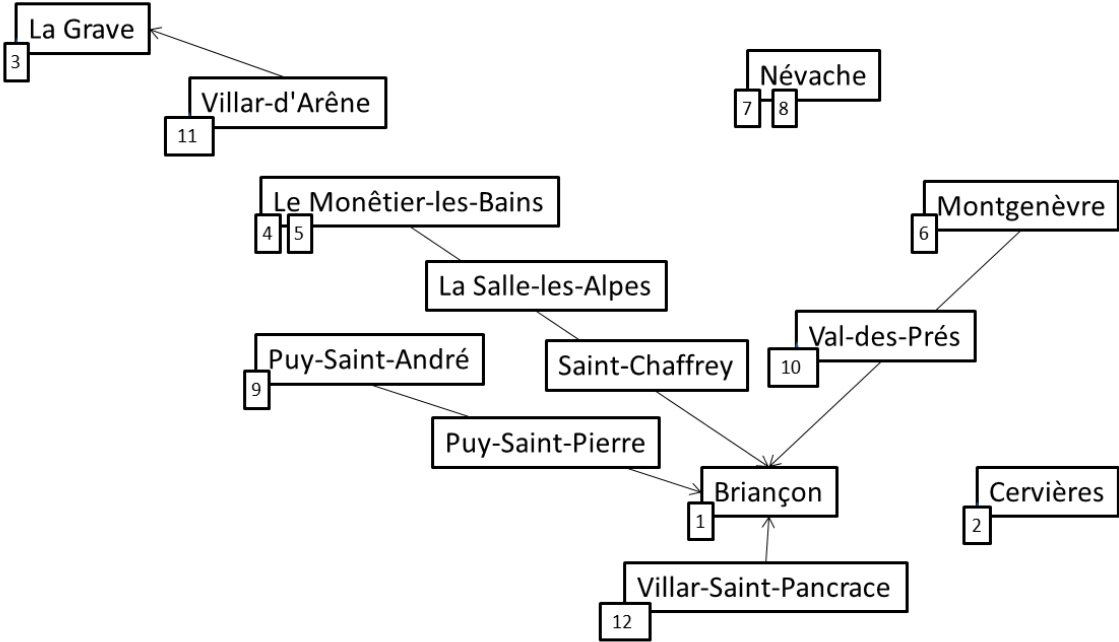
La Grave
3
Villar-d'Arêne
11
Névache
7
8
Le Monêtier-les-Bains
4
5
Montgenèvre
6
La Salle-les-Alpes
Val-des-Prés
10
Puy-Saint-André
9
Saint-Chaffrey
Puy-Saint-Pierre
Briançon
1
Cervières
2
Villar-Saint-Pancrace
12